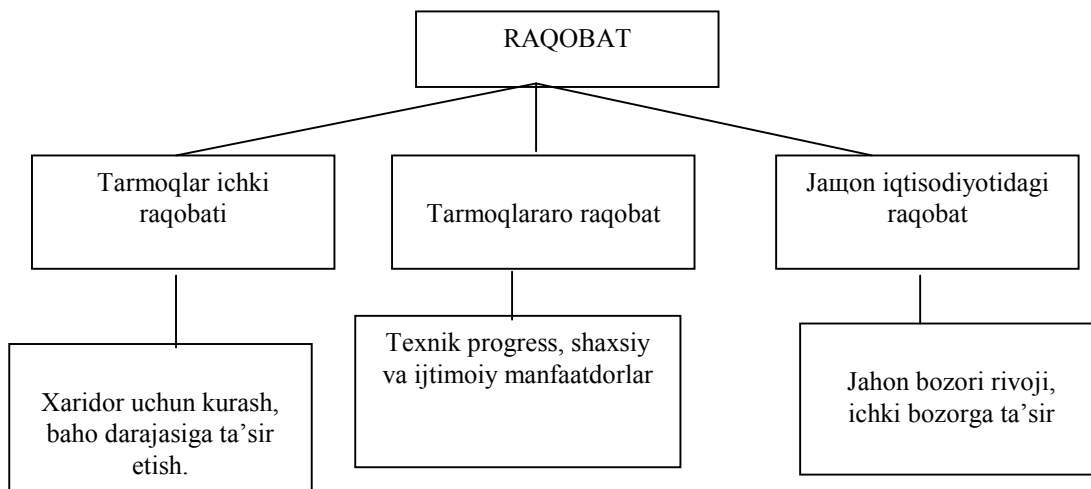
RAQOBAT

Tarmoqlar ichki raqobati

Tarmoqlararo raqobat

Jaщon iqtisodiyotidagi raqobat

Xaridor uchun kurash, baho darajasiga ta’sir etish.

Texnik progress, shaxsiy va ijtimoiy manfaatdorlar

Jahon bozori rivoji, ichki bozorga ta’sir